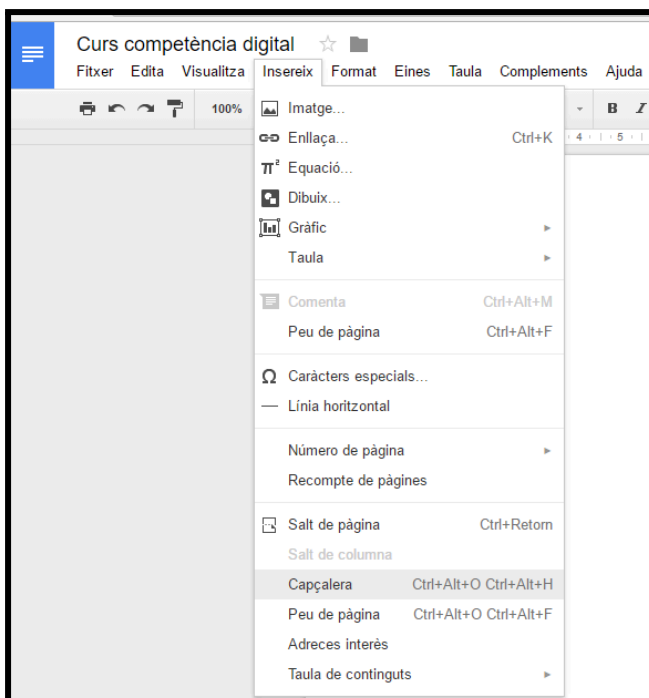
Curs competència digital

Fitxer Edita Visualitza Insereix Format Eines Taula Complements Ajuda

100%

B I

Imatge...
Enllaça... Ctrl+K
Equació...
Dibuix...
Gràfic
Taula

Comenta Ctrl+Alt+M
Peu de pàgina Ctrl+Alt+F

Caràcters especials...
Línia horitzontal

Número de pàgina
Recompte de pàgines

Salt de pàgina Ctrl+Retorn
Salt de columna
Capçalera Ctrl+Alt+O Ctrl+Alt+H
Peu de pàgina Ctrl+Alt+O Ctrl+Alt+F
Adreces interès
Taula de continguts